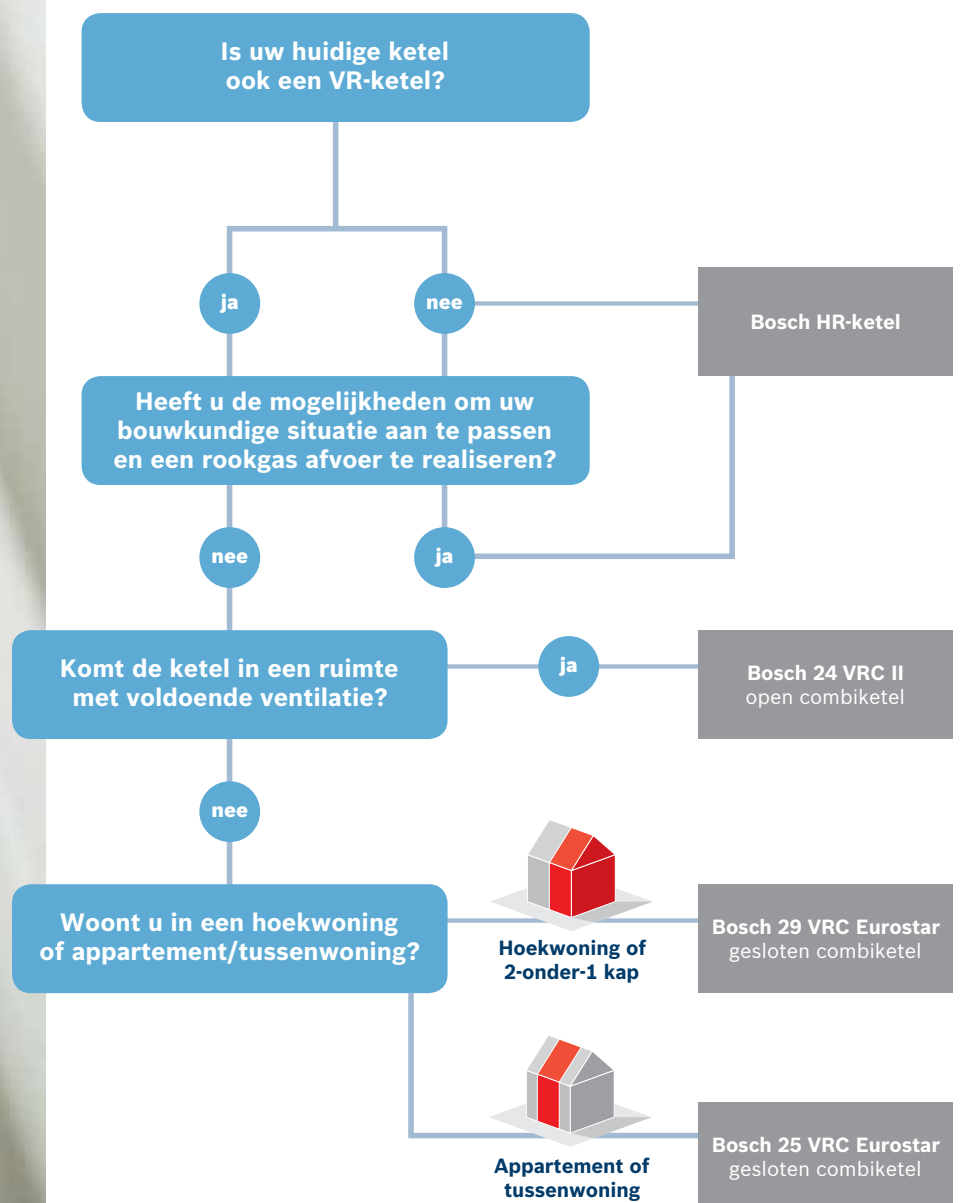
Is uw huidige ketel ook een VR-ketel?

ja

nee

Bosch HR-ketel

Heeft u de mogelijkheden om uw bouwkundige situatie aan te passen en een rookgas afvoer te realiseren?

nee

ja

Komt de ketel in een ruimte met voldoende ventilatie?

ja

Bosch 24 VRC II
open combiketel

nee

Woont u in een hoekwoning of appartement/tussenwoning?

Hoekwoning of 2-onder-1 kap

Bosch 29 VRC Eurostar
gesloten combiketel

Appartement of tussenwoning

Bosch 25 VRC Eurostar
gesloten combiketel